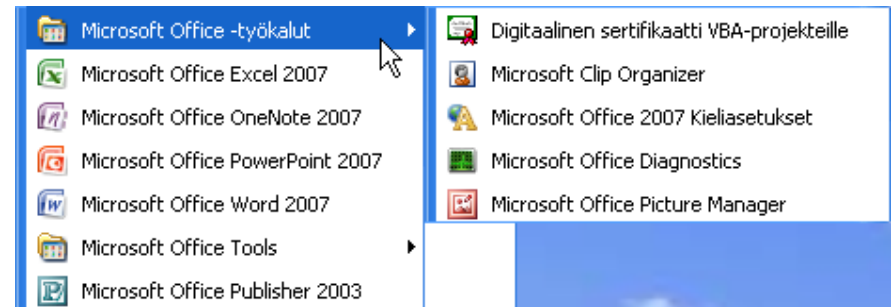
Microsoft Office -työkalut
Microsoft Office Excel 2007
Microsoft Office OneNote 2007
Microsoft Office PowerPoint 2007
Microsoft Office Word 2007
Microsoft Office Tools
Microsoft Office Publisher 2003

Digitaalinen sertifikaatti VBA-projekteille
Microsoft Clip Organizer
Microsoft Office 2007 Kieliasetukset
Microsoft Office Diagnostics
Microsoft Office Picture Manager